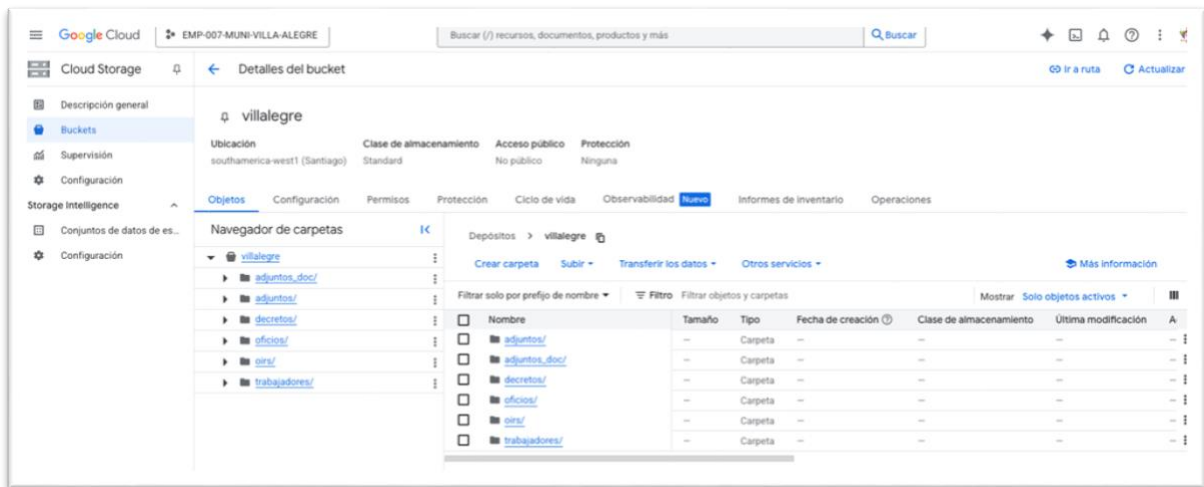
Google Cloud EMP-007-MUNI-VILLA-ALEGRE

Buscar (/) recursos, documentos, productos y más

Buscar

Cloud Storage

Detalles del bucket

Ir a ruta

Actualizar

Descripción general

Buckets

Supervisión

Configuración

Storage Intelligence

Conjuntos de datos de es...

Configuración

villalegre

| Ubicación | Clase de almacenamiento | Acceso público | Protección |
|---|---|---|---|
| southamerica-west1 (Santiago) | Standard | No público | Ninguna |

Objetos Configuración Permisos Protección Ciclo de vida Observabilidad Nuevo Informes de inventario Operaciones

Navegador de carpetas

villalegre
adjuntos_doc/
adjuntos/
decretos/
oficios/
oirs/
trabajadores/

Depósitos > villalegre

Crear carpeta Subir Transferir los datos Otros servicios

Más información

Filtrar solo por prefijo de nombre

Filtro Filtrar objetos y carpetas

Mostrar Solo objetos activos

| | Nombre | Tamaño | Tipo | Fecha de creación | Clase de almacenamiento | Última modificación | A |
|---|---|---|---|---|---|---|---|
| | adjuntos/ | — | Carpeta | — | — | — | — |
| | adjuntos_doc/ | — | Carpeta | — | — | — | — |
| | decretos/ | — | Carpeta | — | — | — | — |
| | oficios/ | — | Carpeta | — | — | — | — |
| | oirs/ | — | Carpeta | — | — | — | — |
| | trabajadores/ | — | Carpeta | — | — | — | — |